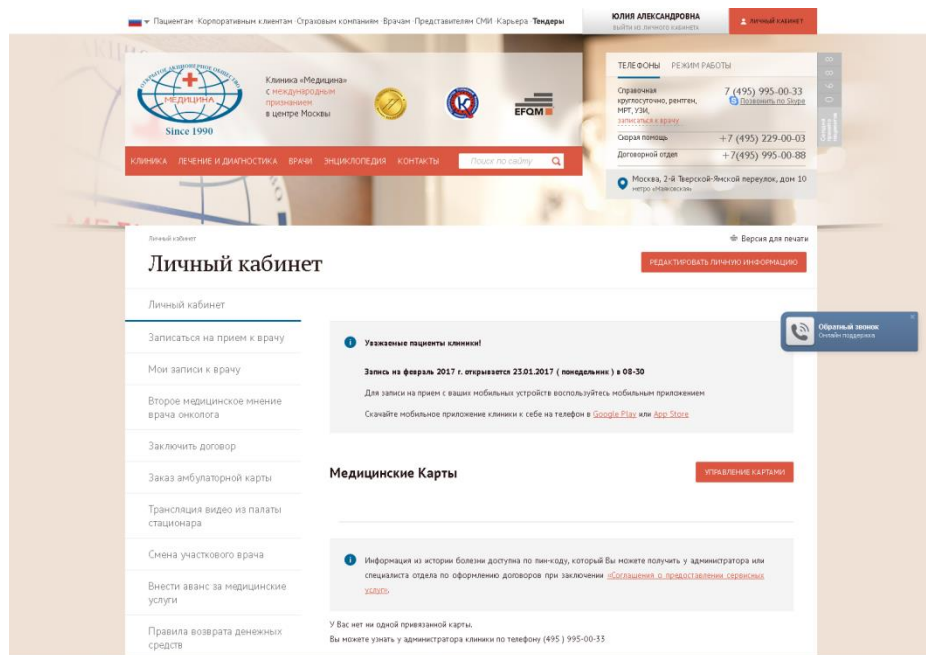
Пациентам · Корпоративным клиентам · Страховым компаниям · Врачам · Представителям СМИ · Карьера · Тендеры

ЮЛИЯ АЛЕКСАНДРОВНА
выйти из личного кабинета

ЛИЧНЫЙ КАБИНЕТ

МЕДИЦИНА
Since 1990

Клиника «Медицина» с международным признанием в центре Москвы

EFQM

КЛИНИКА ЛЕЧЕНИЕ И ДИАГНОСТИКА ВРАЧИ ЭНЦИКЛОПЕДИЯ КОНТАКТЫ

Поиск по сайту

ТЕЛЕФОНЫ РЕЖИМ РАБОТЫ

Справочная круглосуточно, рентген, МРТ, УЗИ,
записаться к врачу
7 (495) 995-00-33
Позвонить по Skype

Скорая помощь +7 (495) 229-00-03

Договорной отдел +7(495) 995-00-88

Москва, 2-й Тверской-Ямской переулок, дом 10
метро «Маяковская»

Личный кабинет

Версия для печати

Личный кабинет

РЕДАКТИРОВАТЬ ЛИЧНУЮ ИНФОРМАЦИЮ

Личный кабинет

Записаться на прием к врачу

Мои записи к врачу

Второе медицинское мнение врача онколога

Заключить договор

Заказ амбулаторной карты

Трансляция видео из палаты стационара

Смена участкового врача

Внести аванс за медицинские услуги

Правила возврата денежных средств

Уважаемые пациенты клиники!

Запись на февраль 2017 г. открывается 23.01.2017 ( понедельник ) в 08-30

Для записи на прием с ваших мобильных устройств воспользуйтесь мобильным приложением

Скачайте мобильное приложение клиники к себе на телефон в Google Play или App Store

Медицинские Карты

УПРАВЛЕНИЕ КАРТАМИ

Информация из истории болезни доступна по пин-коду, который Вы можете получить у администратора или специалиста отдела по оформлению договоров при заключении «Соглашения о предоставлении сервисных услуг».

У Вас нет ни одной привязанной карты.
Вы можете узнать у администратора клиники по телефону (495 ) 995-00-33

Обратный звонок
Онлайн поддержка